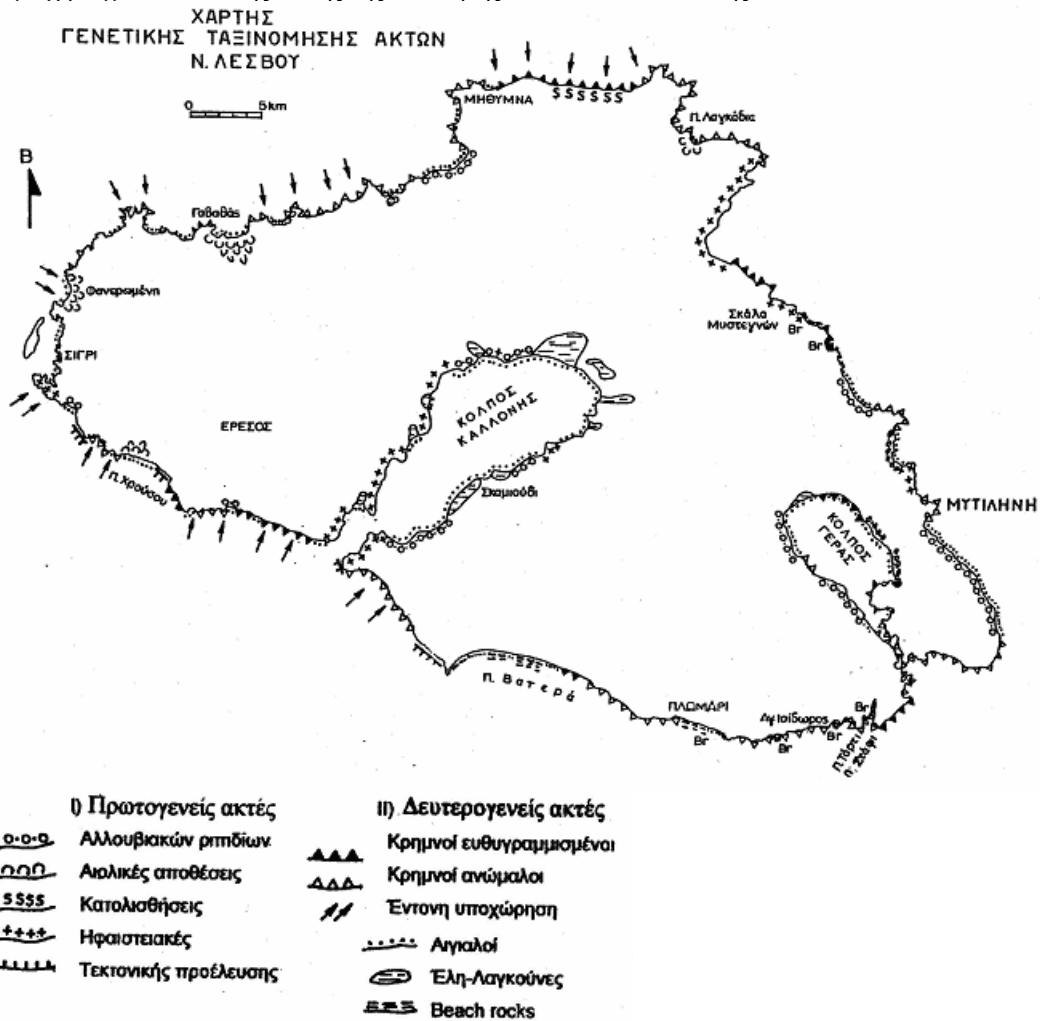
ΧΑΡΤΗΣ
ΓΕΝΕΤΙΚΗΣ ΤΑΞΙΝΟΜΗΣΗΣ ΑΚΤΩΝ
Ν. ΛΕΣΒΟΥ

0 5km

Β

ΜΗΘΥΜΝΑ
SSSSSS
Π. Λαγκάδια
Γαβαθάς
Θανεραμένη
ΣΙΓΡΙ
ΕΡΕΣΟΣ
Π. Χρούσου
ΚΟΛΠΟΣ ΚΑΛΛΟΝΗΣ
Σκαμιούδι
Σκάλα Μυστεγνών
Br
Br
ΜΥΤΙΛΗΝΗ
ΚΟΛΠΟΣ ΓΕΡΑΣ
Π. Βατερά
ΠΛΩΜΑΡΙ
Br
Αγ. Ισίδωρος
Br
Br
Br
Π. Φάρος
Π. Σταυρί

I) Πρωτογενείς ακτές
Αλλουβιακών ριπιδίων
Αιολικές αποθέσεις
SSSS Κατολισθήσεις
Ηφαιστειακές
Τεκτονικής προέλευσης

II) Δευτερογενείς ακτές
Κρημνοί ευθυγραμμισμένοι
Κρημνοί ανώμαλοι
Έντονη υποχώρηση
Αιγιαλοί
Έλη-Λαγκούνες
Beach rocks